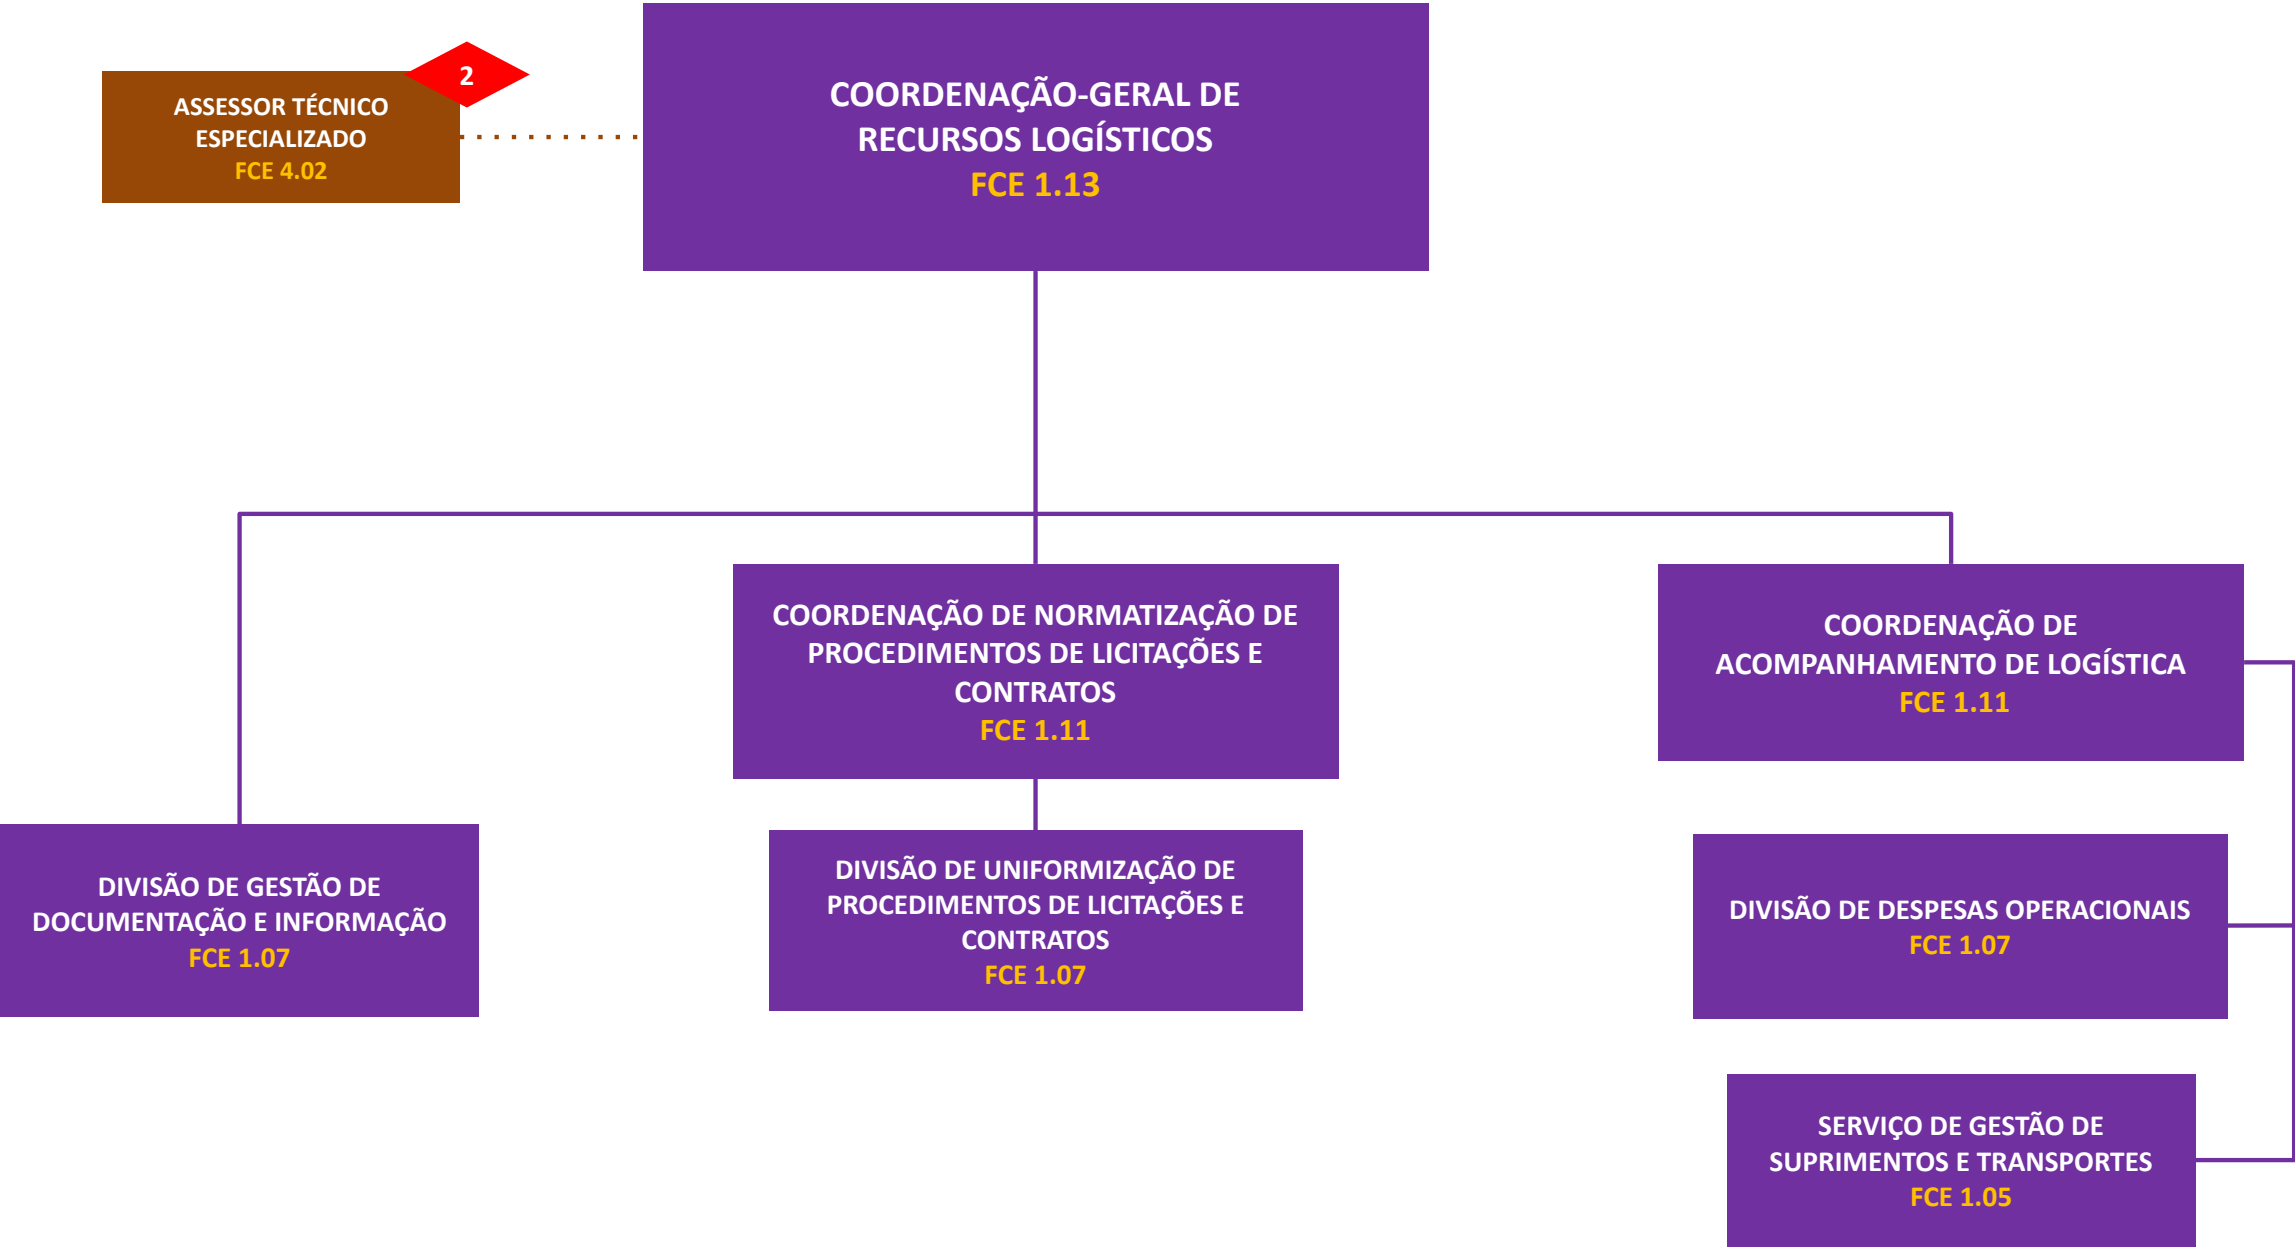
ASSESSOR TÉCNICO ESPECIALIZADO
FCE 4.02

2

COORDENAÇÃO-GERAL DE RECURSOS LOGÍSTICOS
FCE 1.13

COORDENAÇÃO DE NORMATIZAÇÃO DE PROCEDIMENTOS DE LICITAÇÕES E CONTRATOS
FCE 1.11

COORDENAÇÃO DE ACOMPANHAMENTO DE LOGÍSTICA
FCE 1.11

DIVISÃO DE GESTÃO DE DOCUMENTAÇÃO E INFORMAÇÃO
FCE 1.07

DIVISÃO DE UNIFORMIZAÇÃO DE PROCEDIMENTOS DE LICITAÇÕES E CONTRATOS
FCE 1.07

DIVISÃO DE DESPESAS OPERACIONAIS
FCE 1.07

SERVIÇO DE GESTÃO DE SUPRIMENTOS E TRANSPORTES
FCE 1.05